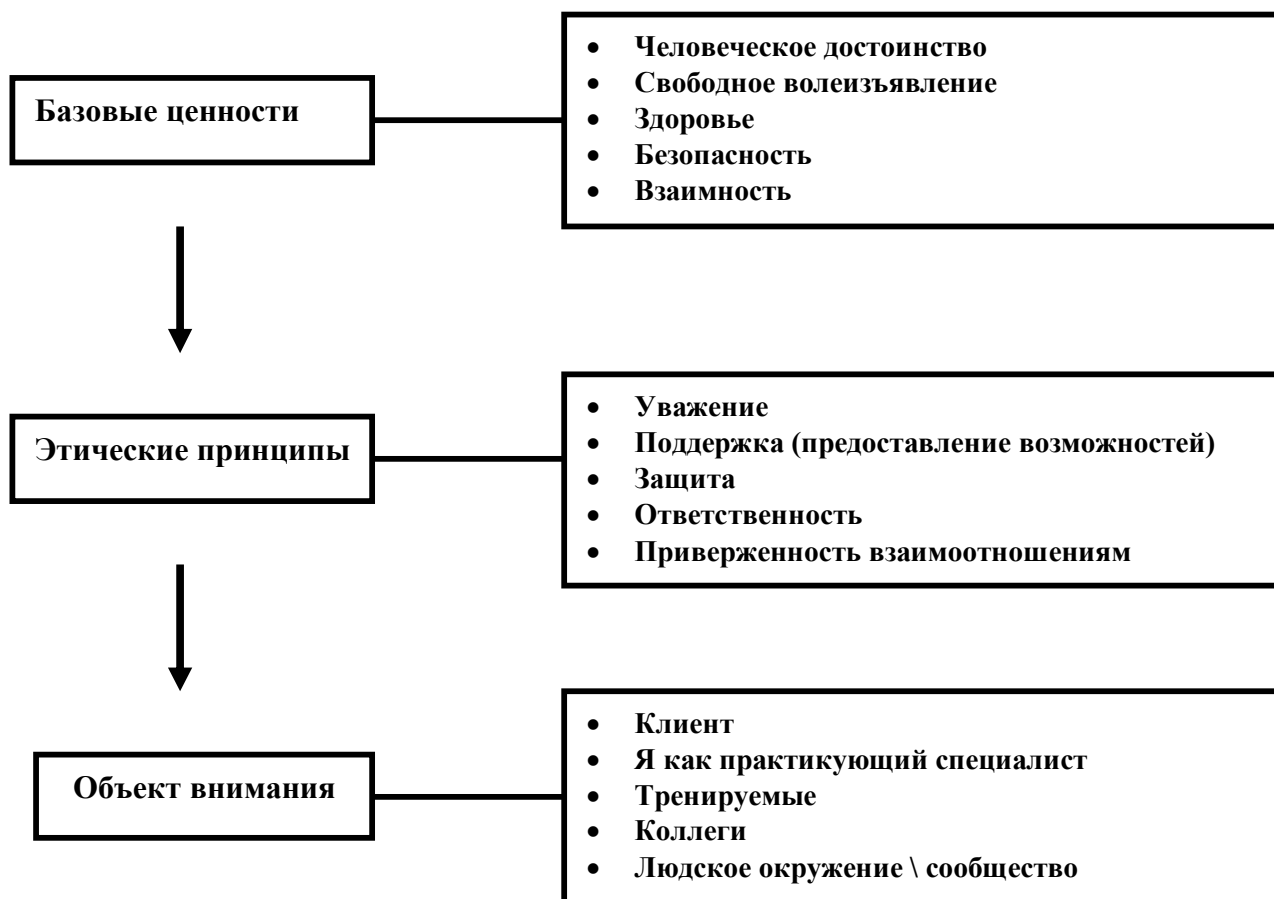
Базовые ценности

- Человеческое достоинство
- Свободное волеизъявление
- Здоровье
- Безопасность
- Взаимность

Этические принципы

- Уважение
- Поддержка (предоставление возможностей)
- Защита
- Ответственность
- Приверженность взаимоотношениям

Объект внимания

- Клиент
- Я как практикующий специалист
- Тренируемые
- Коллеги
- Людское окружение \ сообщество